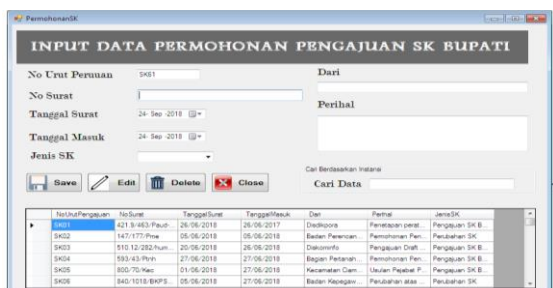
PermohonanSK

INPUT DATA PERMOHONAN PENGAJUAN SK BUPATI

No Urut Peruuan SK61

No Surat

Tanggal Surat 24- Sep -2018

Tanggal Masuk 24- Sep -2018

Jenis SK

Dari

Perihal

Save Edit Delete Close

Cari Berdasarkan Instansi

Cari Data

| NoUrutPengajuan | NoSurat | TanggalSurat | TanggalMasuk | Dari | Perihal | JenisSK |
|---|---|---|---|---|---|---|
| SK01 | 421.9/463/Paudi... | 26/06/2018 | 26/06/2017 | Disdikpora | Penetapan perat... | Pengajuan SK B... |
| SK02 | 147/177/Pme | 05/06/2018 | 05/06/2018 | Badan Perencan... | Permohonan Pen... | Perubahan SK |
| SK03 | 510.12-282/hum... | 20/06/2018 | 26/06/2018 | Diskominfo | Pengajuan Draft... | Pengajuan SK B... |
| SK04 | 593/43/Ptnh | 27/06/2018 | 27/06/2018 | Bagian Pertanah... | Permohonan Pen... | Pengajuan SK B... |
| SK05 | 800/70/Kec | 01/06/2018 | 27/06/2018 | Kecamatan Ciam... | Usulan Pejabat P... | Pengajuan SK B... |
| SK06 | 840/1018/BKPS... | 05/06/2018 | 27/06/2018 | Badan Kepegaw... | Perubahan atas ... | Perubahan SK |